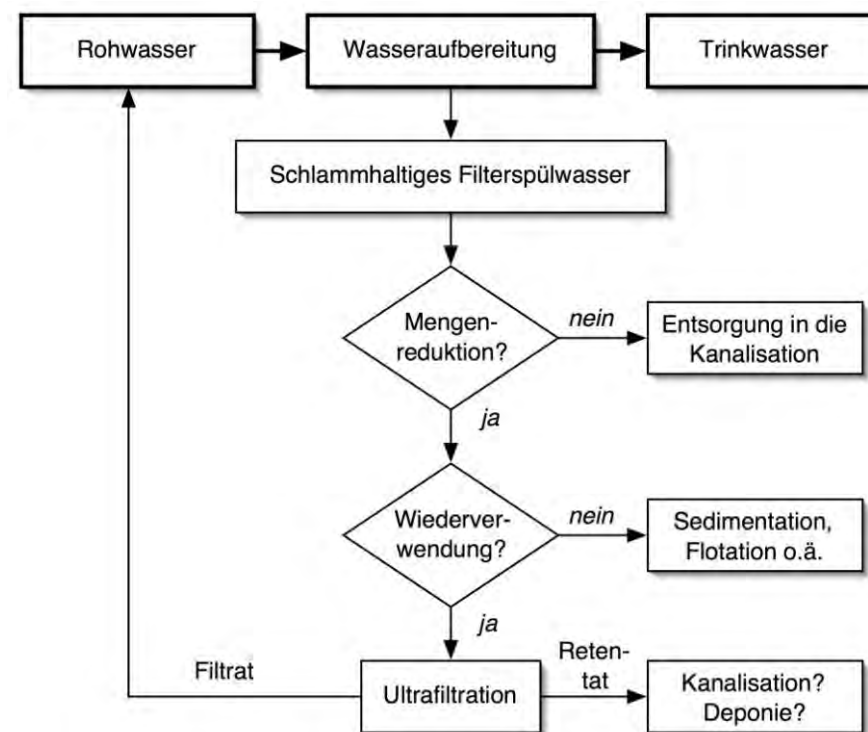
Rohwasser

Wasseraufbereitung

Trinkwasser

Schlammhaltiges Filterspülwasser

Mengenreduktion?

nein

Entsorgung in die Kanalisation

ja

Wiederverwendung?

nein

Sedimentation, Flotation o.ä.

ja

Filtrat

Ultrafiltration

Retentat

Kanalisation? Deponie?